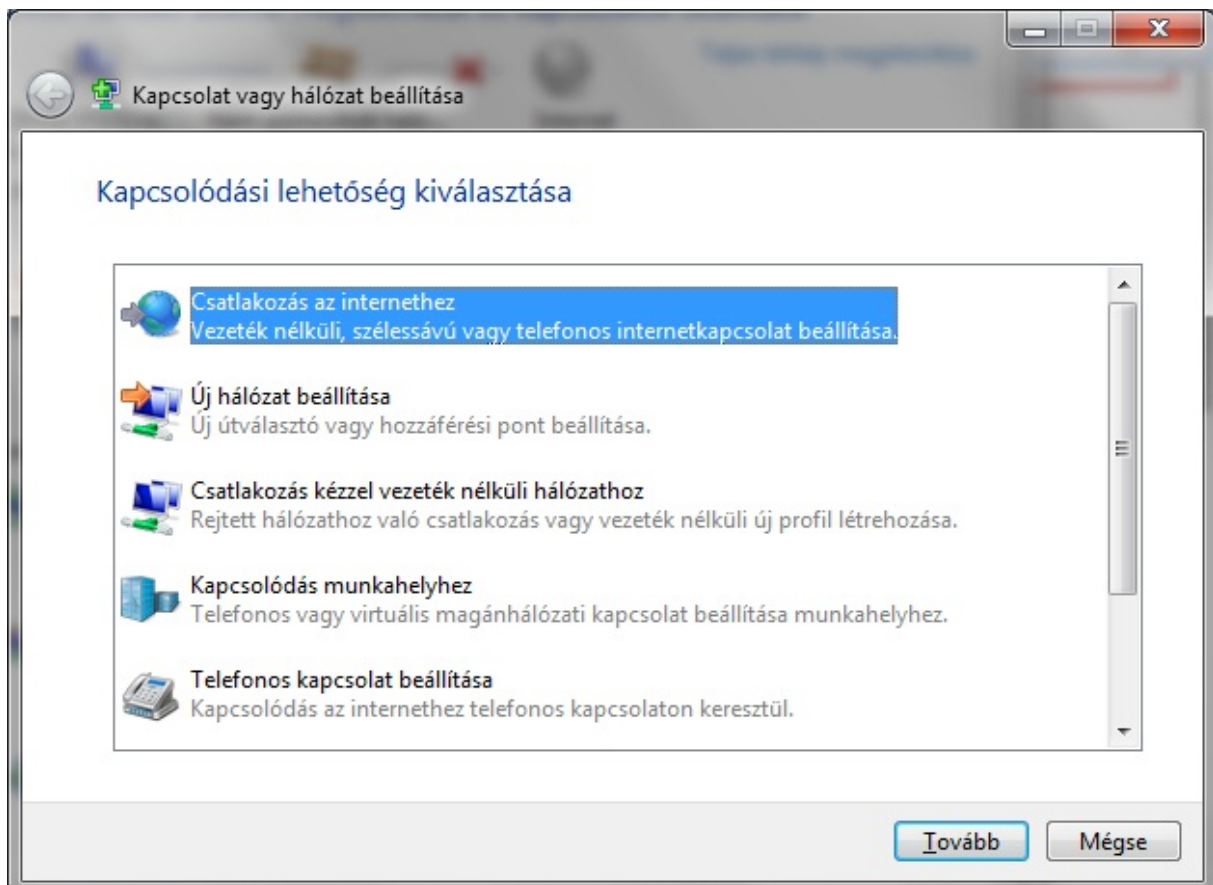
Kapcsolat vagy hálózat beállítása

Kapcsolódási lehetőség kiválasztása

Csatlakozás az internethez
Vezeték nélküli, szélessávú vagy telefonos internetkapcsolat beállítása.

Új hálózat beállítása
Új útválasztó vagy hozzáférési pont beállítása.

Csatlakozás kézzel vezeték nélküli hálózathoz
Rejtett hálózathoz való csatlakozás vagy vezeték nélküli új profil létrehozása.

Kapcsolódás munkahelyhez
Telefonos vagy virtuális magánhálózati kapcsolat beállítása munkahelyhez.

Telefonos kapcsolat beállítása
Kapcsolódás az internethez telefonos kapcsolaton keresztül.

Tovább Mégse